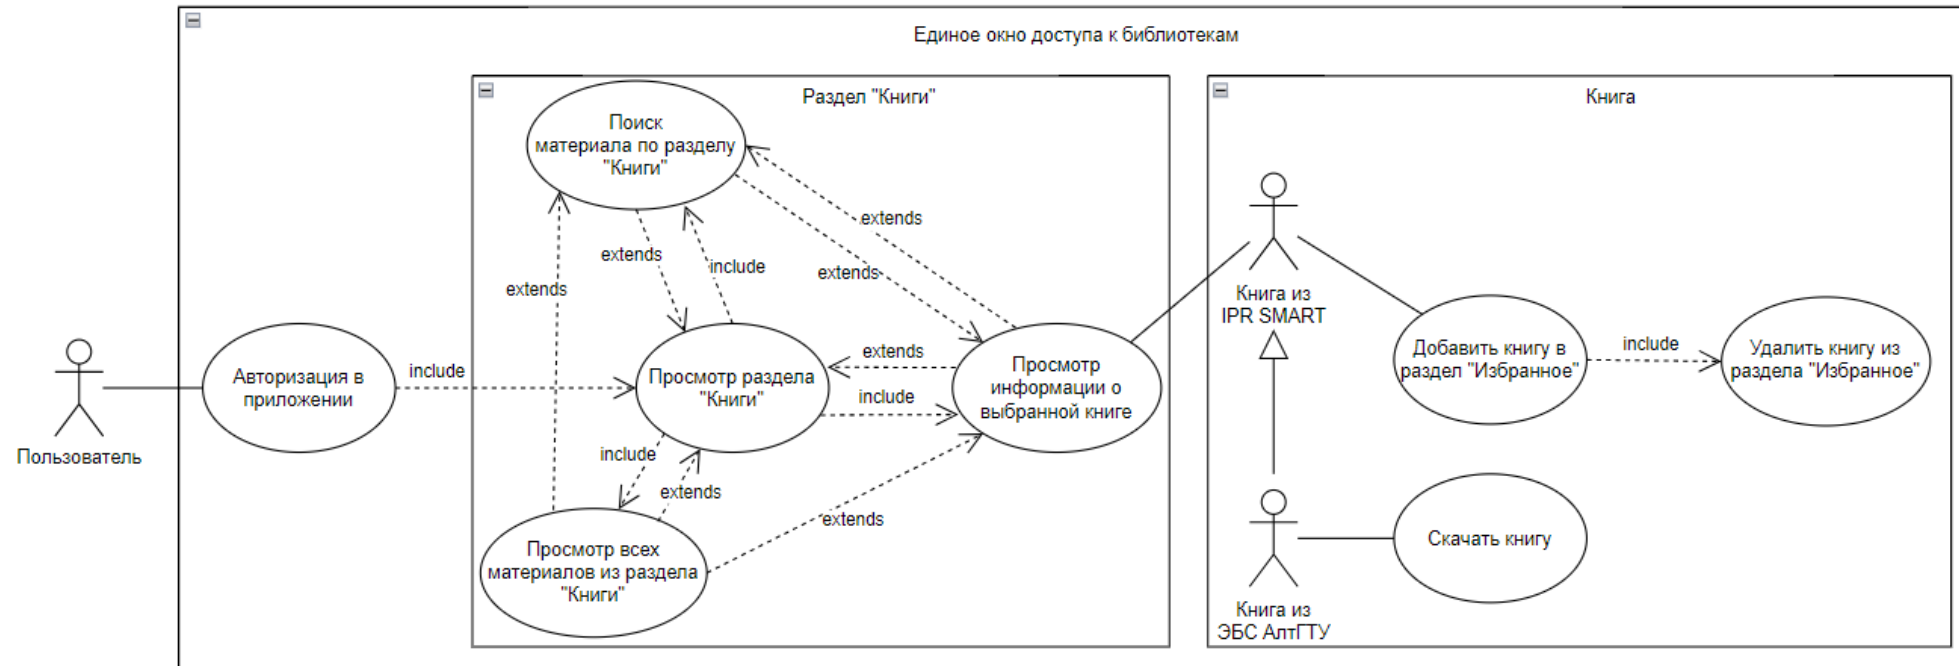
Единое окно доступа к библиотекам

Раздел "Книги"

Поиск материала по разделу "Книги"

extends

extends

include

extends

extends

Пользователь

Авторизация в приложении

include

Просмотр раздела "Книги"

extends

include

Просмотр информации о выбранной книге

include

extends

extends

Просмотр всех материалов из раздела "Книги"

Книга

Книга из IPR SMART

Добавить книгу в раздел "Избранное"

include

Удалить книгу из раздела "Избранное"

Скачать книгу

Книга из ЭБС АлтГТУ